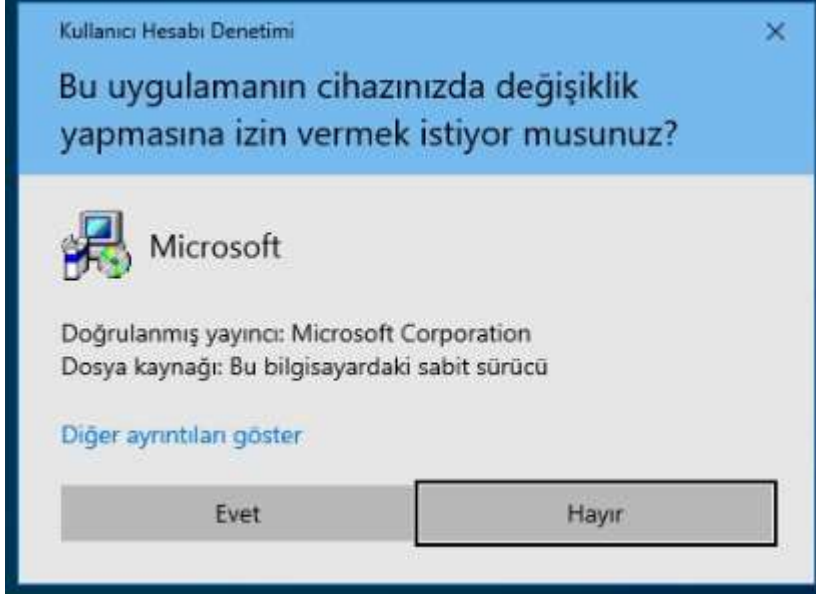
Kullanıcı Hesabı Denetimi

×

Bu uygulamanın cihazınızda değişiklik yapmasına izin vermek istiyor musunuz?

Microsoft

Doğrulanmış yayıncı: Microsoft Corporation
Dosya kaynağı: Bu bilgisayardaki sabit sürücü

Diğer ayrıntıları göster

Evet

Hayır